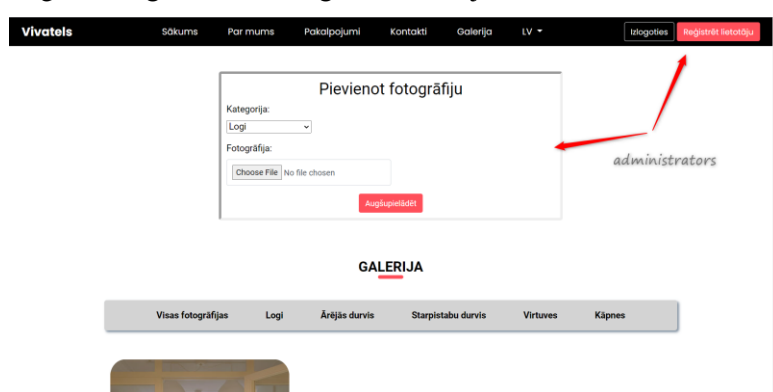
Vivatels Sākums Par mums Pakalpojumi Kontakti Galerija LV Izlogoties Reģistrēt lietotāju

Pievienot fotogrāfiju

Kategorija:

Logi

Fotogrāfija:

Choose File No file chosen

Augšupielādēt

administrators

GALERIJA

Visas fotogrāfijas Logi Ārējās durvis Starpistabu durvis Virtuves Kāpnes